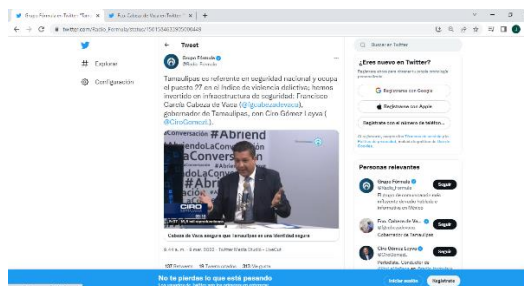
Grupo Fórmula en Twitter: "Tam × | Fco. Cabeza de Vaca en Twitter: " × | +

twitter.com/Radio_Formula/status/1501848332595068449

# Explorar

Configuración

← Tweet

Grupo Fórmula
@Radio_Formula

Tamaulipas es referente en seguridad nacional y ocupa el puesto 27 en el índice de violencia delictiva; hemos invertido en infraestructura de seguridad: Francisco García Cabeza de Vaca (@fgcabezadevaca), gobernador de Tamaulipas, con Ciro Gómez Leyva (@CiroGomezL).

#Conversación #Abriend
#AbriendoLaConversación
LaConversación
#Abriend

CIRO

Cabeza de Vaca asegura que Tamaulipas es una identidad segura

8:41 a. m. · 9 mar. 2022 · Twitter Media Studio - LiveCut

127 Retweets 15 Tweets citados 212 Me gusta

Buscar en Twitter

¿Eres nuevo en Twitter?

Regístrate ahora para obtener tu propia cronología personalizada.

Regístrate con Google

Registrarse con Apple

Registrate con el número de teléfono

Personas relevantes

Grupo Fórmula
@Radio_Formula
Seguir

Fco. Cabeza de Va...
@fgcabezadevaca
Seguir
Gobernador de Tamaulipas

Ciro Gómez Leyva
@CiroGomezL
Seguir

No te pierdas lo que está pasando
Los usuarios de Twitter son los primeros en enterarse.

Iniciar sesión

Regístrate